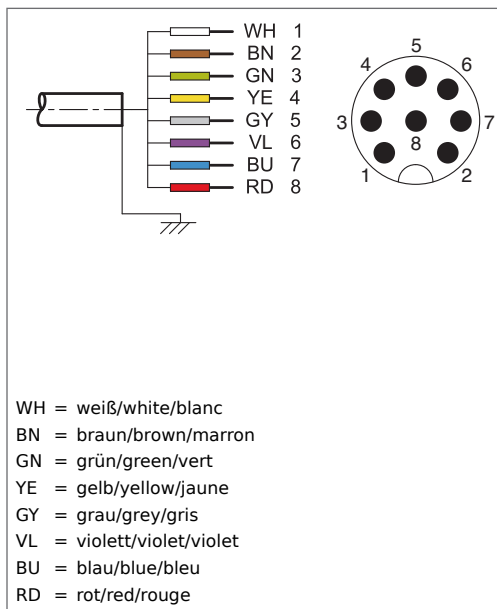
WH 1
BN 2
GN 3
YE 4
GY 5
VL 6
BU 7
RD 8

5
4
6
3
7
8
1
2

WH = weiß/white/blanc
BN = braun/brown/marron
GN = grün/green/vert
YE = gelb/yellow/jaune
GY = grau/grey/gris
VL = violett/violet/violet
BU = blau/blue/bleu
RD = rot/red/rouge